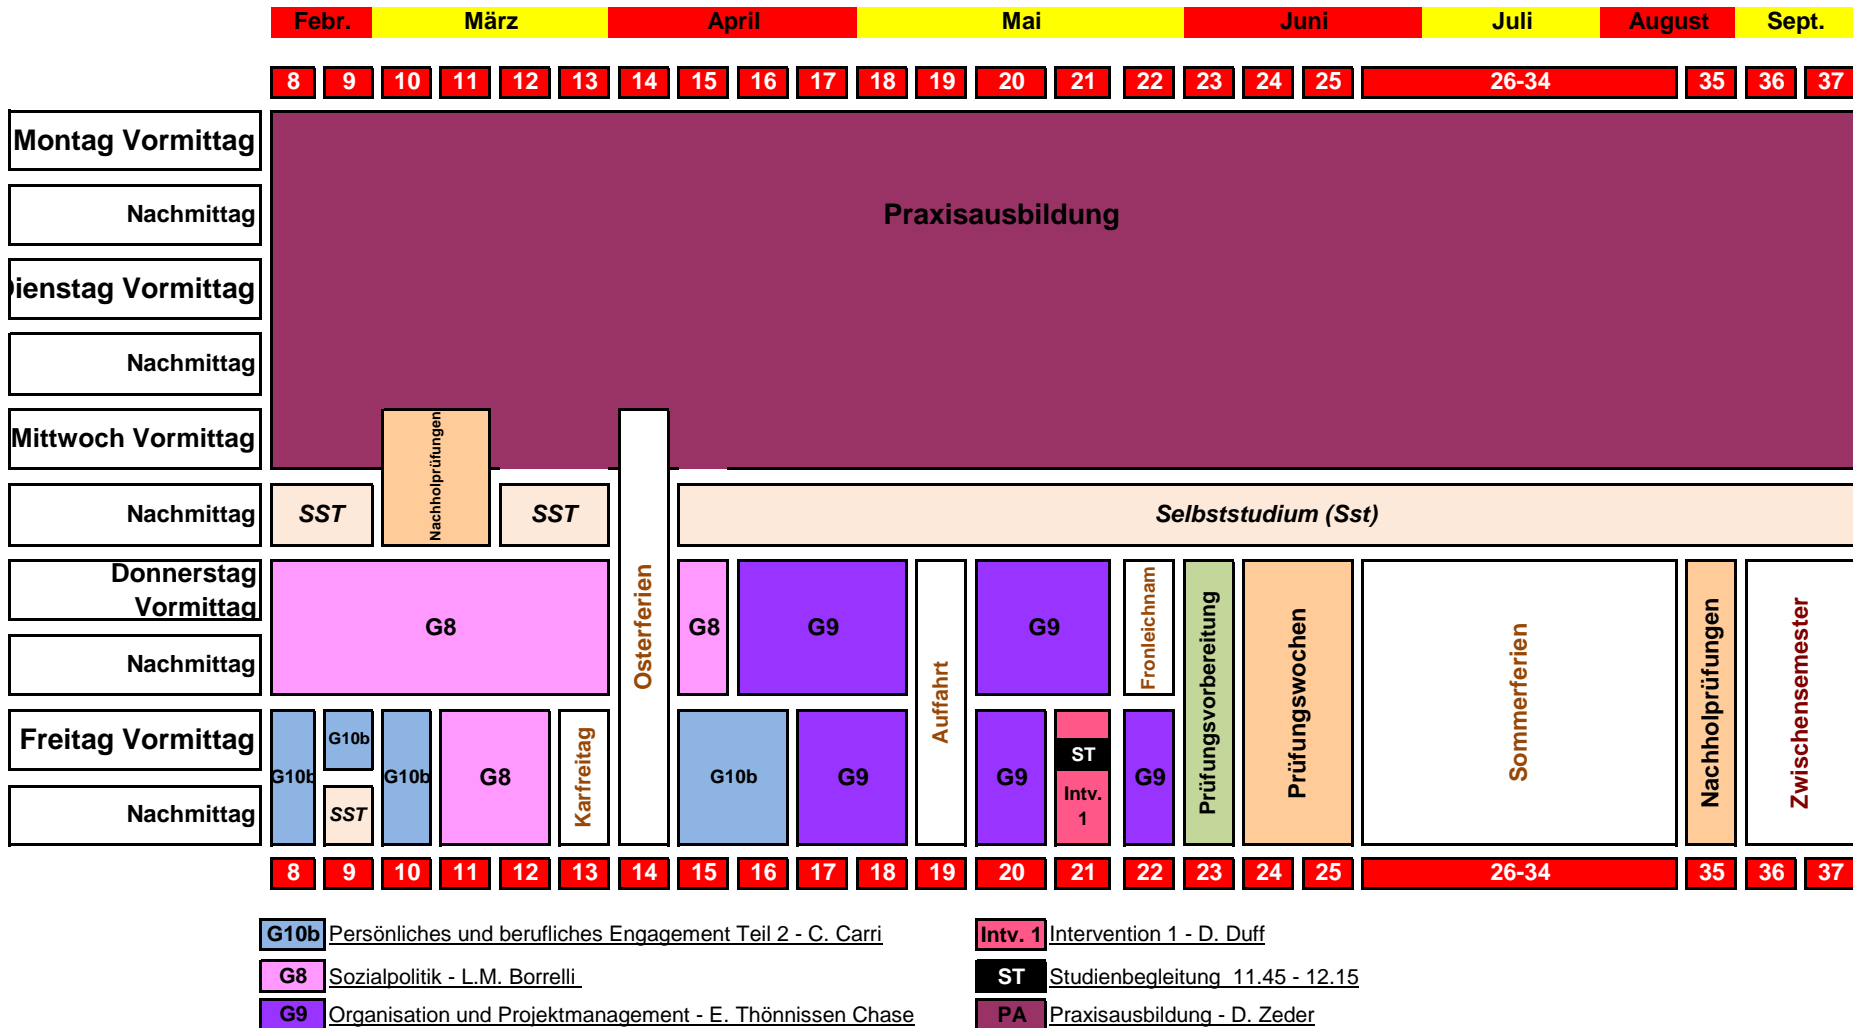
Febr. März April Mai Juni Juli August Sept.

8 9 10 11 12 13 14 15 16 17 18 19 20 21 22 23 24 25 26-34 35 36 37

Montag Vormittag
Nachmittag
ienstag Vormittag
Nachmittag
Mittwoch Vormittag
Nachmittag
Donnerstag Vormittag
Nachmittag
Freitag Vormittag
Nachmittag

Praxisausbildung

Nachholprüfungen

SST SST Selbststudium (Sst)

Osterferien

G8 G8 G9 Auffahrt G9 Fronleichnam Prüfungsvorbereitung Prüfungswochen Sommerferien Nachholprüfungen Zwischensemester

G10b G10b G10b G8 Karfreitag G10b G9 G9 ST Intv. 1 G9

SST

8 9 10 11 12 13 14 15 16 17 18 19 20 21 22 23 24 25 26-34 35 36 37

G10b Persönliches und berufliches Engagement Teil 2 - C. Carri
G8 Sozialpolitik - L.M. Borrelli
G9 Organisation und Projektmanagement - E. Thönnissen Chase
Intv. 1 Intervention 1 - D. Duff
ST Studienbegleitung 11.45 - 12.15
PA Praxisausbildung - D. Zeder